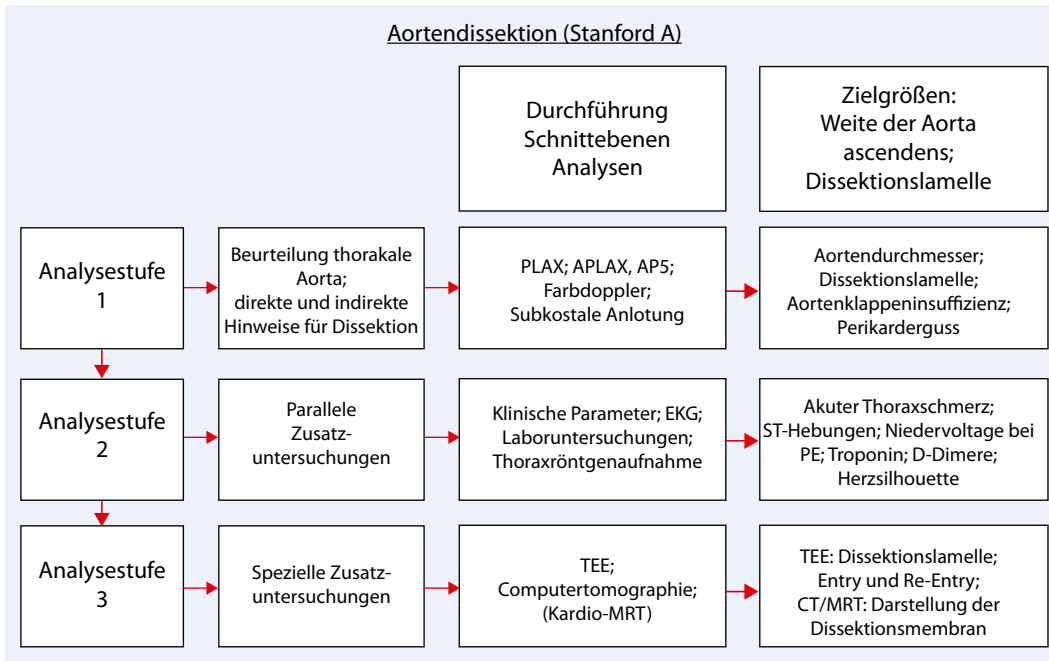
Aortendissektion (Stanford A)

Durchführung Schnittebenen Analysen

Zielgrößen: Weite der Aorta ascendens; Dissektionslamelle

Analysestufe 1

Beurteilung thorakale Aorta; direkte und indirekte Hinweise für Dissektion

PLAX; APLAX, AP5; Farbdoppler; Subkostale Anlotung

Aortendurchmesser; Dissektionslamelle; Aortenklappeninsuffizienz; Perikarderguss

Analysestufe 2

Parallele Zusatzuntersuchungen

Klinische Parameter; EKG; Laboruntersuchungen; Thoraxröntgenaufnahme

Akuter Thoraxschmerz; ST-Hebungen; Niedervoltage bei PE; Troponin; D-Dimere; Herzsilhouette

Analysestufe 3

Spezielle Zusatzuntersuchungen

TEE; Computertomographie; (Kardio-MRT)

TEE: Dissektionslamelle; Entry und Re-Entry; CT/MRT: Darstellung der Dissektionsmembran